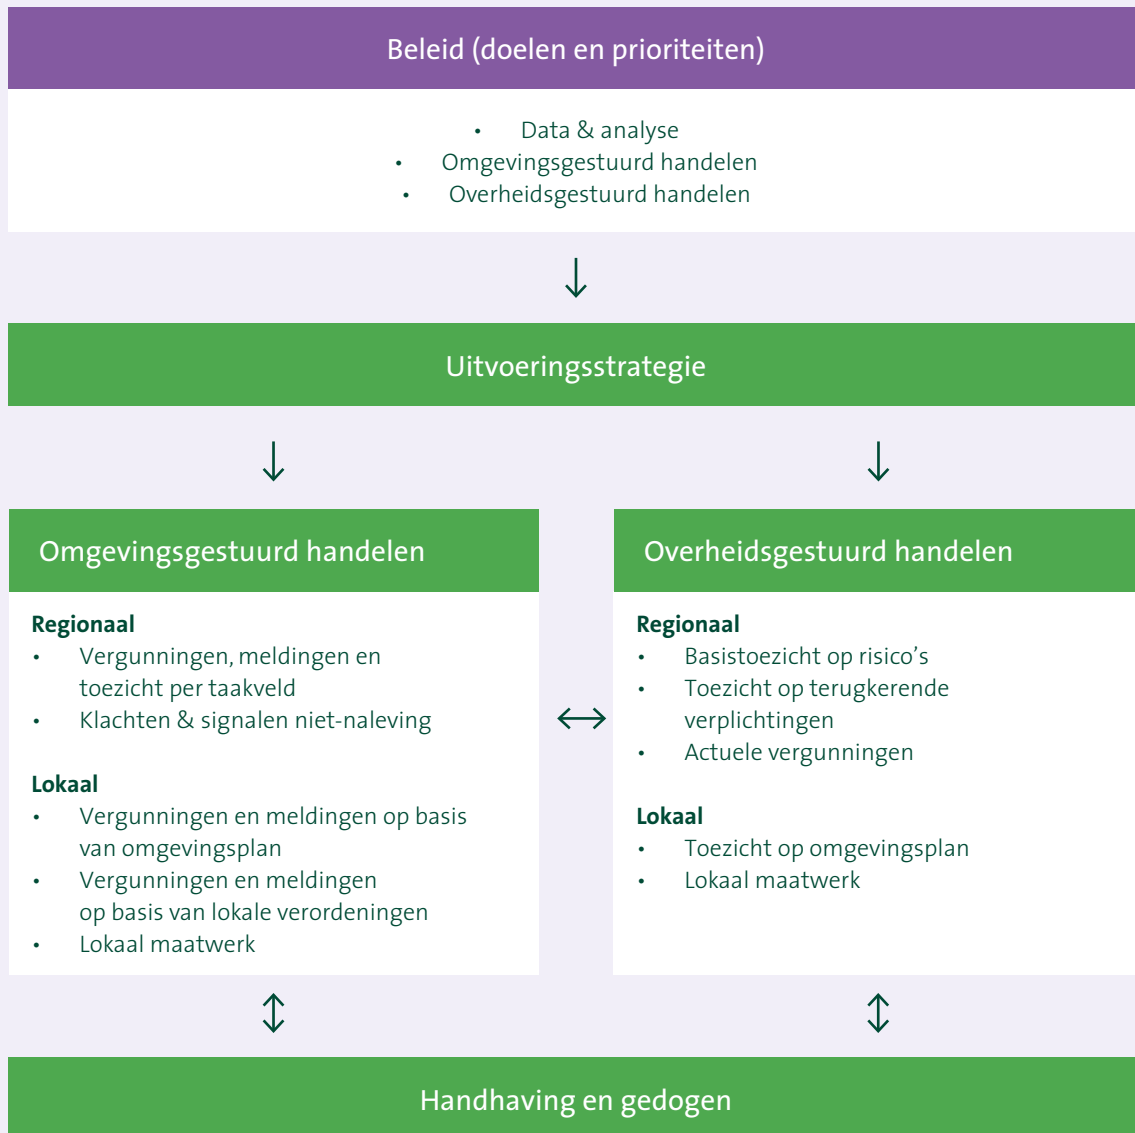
Beleid (doelen en prioriteiten)

- Data & analyse
- Omgevingsgestuurd handelen
- Overheidsgestuurd handelen

Uitvoeringsstrategie

Omgevingsgestuurd handelen

Regionaal
- Vergunningen, meldingen en toezicht per taakveld
- Klachten & signalen niet-naleving

Lokaal
- Vergunningen en meldingen op basis van omgevingsplan
- Vergunningen en meldingen op basis van lokale verordeningen
- Lokaal maatwerk

Overheidsgestuurd handelen

Regionaal
- Basistoezicht op risico's
- Toezicht op terugkerende verplichtingen
- Actuele vergunningen

Lokaal
- Toezicht op omgevingsplan
- Lokaal maatwerk

Handhaving en gedogen